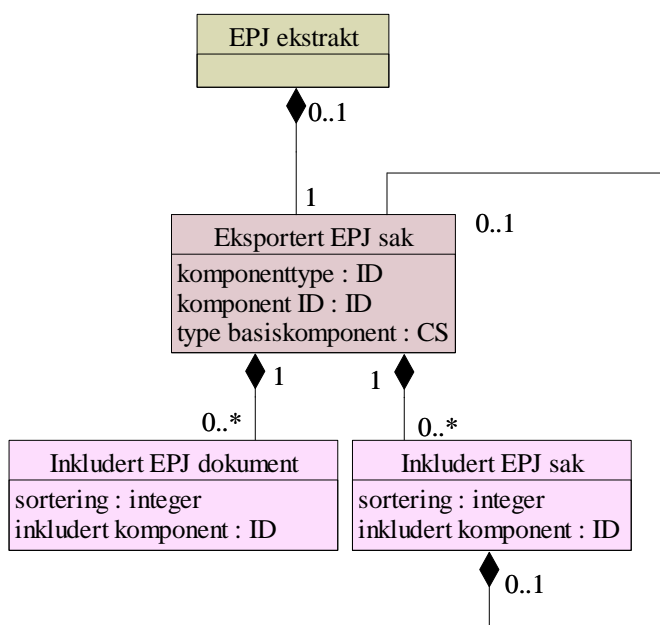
EPJ ekstrakt

0..1

1

0..1

Eksportert EPJ sak

komponenttype : ID
komponent ID : ID
type basiskomponent : CS

1

1

0..*

0..*

Inkludert EPJ dokument

sortering : integer
inkludert komponent : ID

Inkludert EPJ sak

sortering : integer
inkludert komponent : ID

0..1